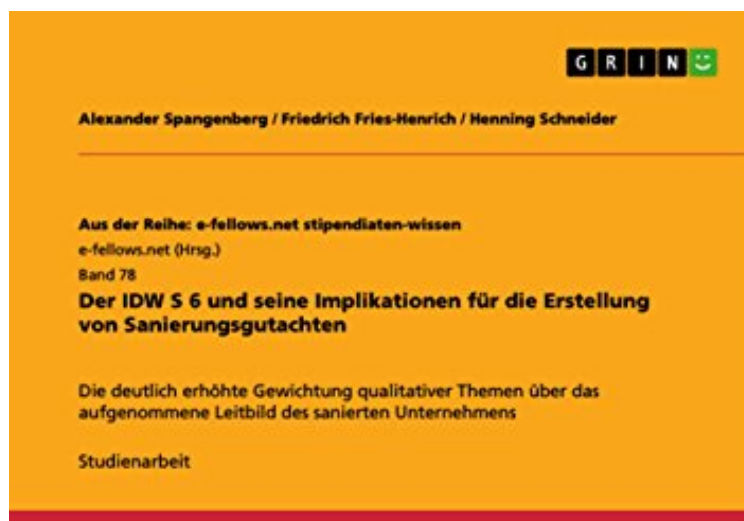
GRIN

Alexander Spangenberg / Friedrich Fries-Henrich / Henning Schneider

Aus der Reihe: e-fellows.net stipendiaten-wissen
e-fellows.net (Hrsg.)
Band 78
Der IDW S 6 und seine Implikationen für die Erstellung von Sanierungsgutachten

Die deutlich erhöhte Gewichtung qualitativer Themen über das aufgenommene Leitbild des sanierten Unternehmens

Studienarbeit